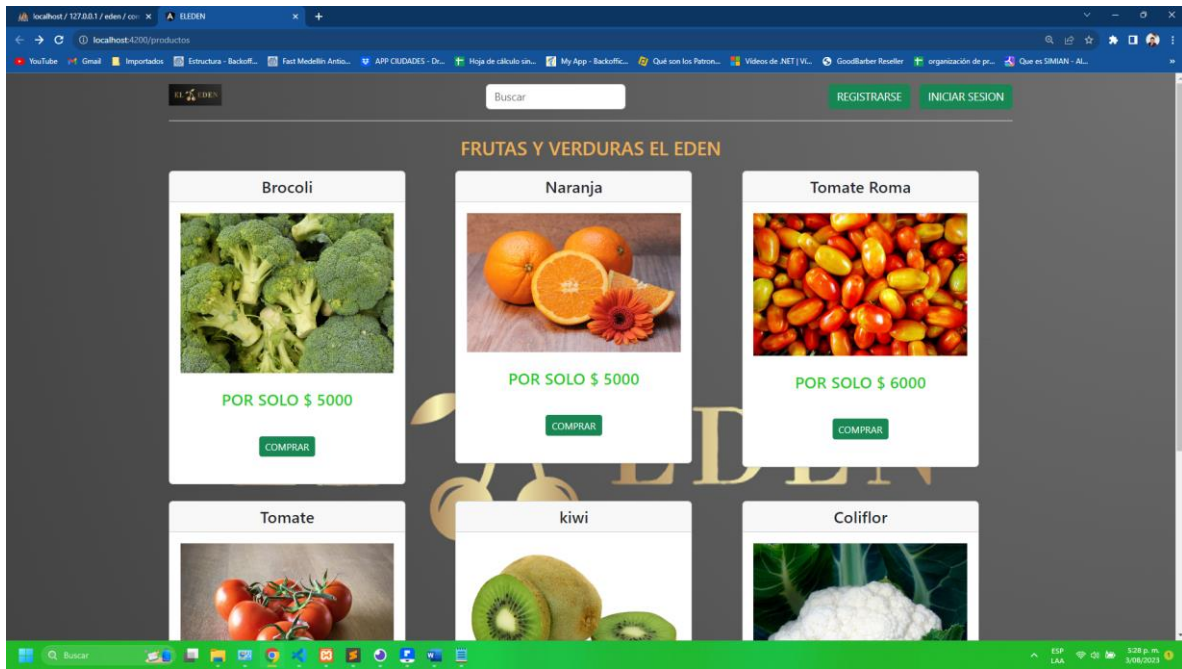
localhost / 127.0.0.1 / eden / co × ELEDEN × +

localhost:4200/productos

YouTube Gmail Importados Estructura - Backoff... Fast Medellin Antio... APP CIUDADES - Dr... Hoja de cálculo sin... My App - Backoffic... Qué son los Patron... Videos de .NET | Vi... GoodBarber Reseller organización de pr... Que es SIMIAN - Al...

EL EDEN

Buscar

REGISTRARSE INICIAR SESION

FRUTAS Y VERDURAS EL EDEN

Brocoli

POR SOLO $ 5000

COMPRAR

Naranja

POR SOLO $ 5000

COMPRAR

Tomate Roma

POR SOLO $ 6000

COMPRAR

EDEN

Tomate

kiwi

Coliflor

Buscar

ESP LAA 5:28 p. m. 3/08/2023